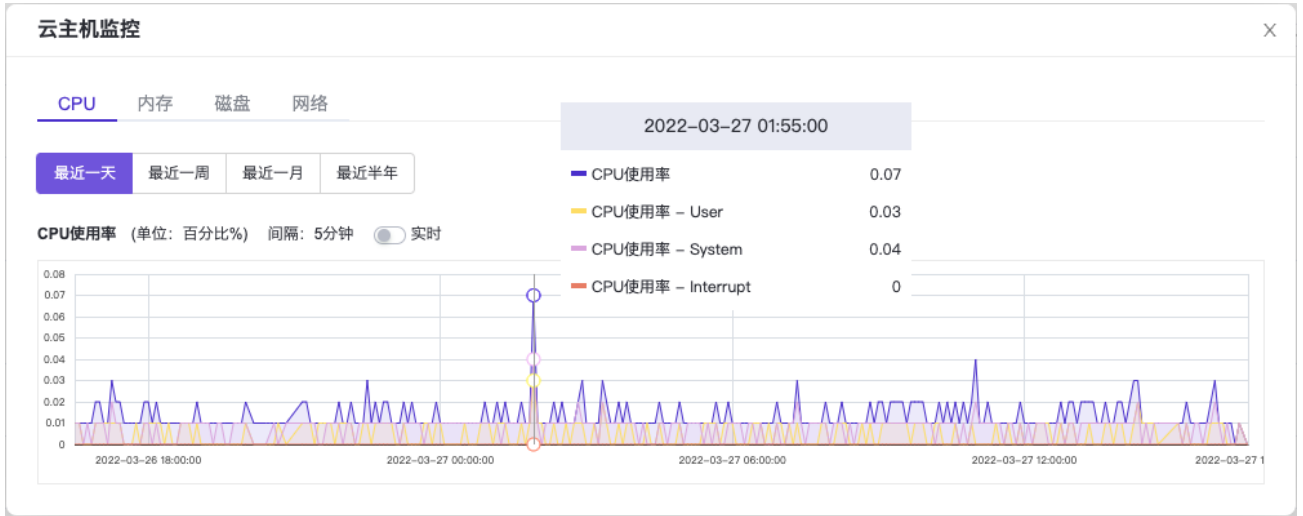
云主机监控

×

CPU 内存 磁盘 网络

最近一天 最近一周 最近一月 最近半年

CPU使用率 (单位：百分比%) 间隔：5分钟 实时

2022-03-27 01:55:00

CPU使用率 0.07

CPU使用率 – User 0.03

CPU使用率 – System 0.04

CPU使用率 – Interrupt 0

0.08
0.07
0.06
0.05
0.04
0.03
0.02
0.01
0

2022-03-26 18:00:00 2022-03-27 00:00:00 2022-03-27 06:00:00 2022-03-27 12:00:00 2022-03-27 1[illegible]